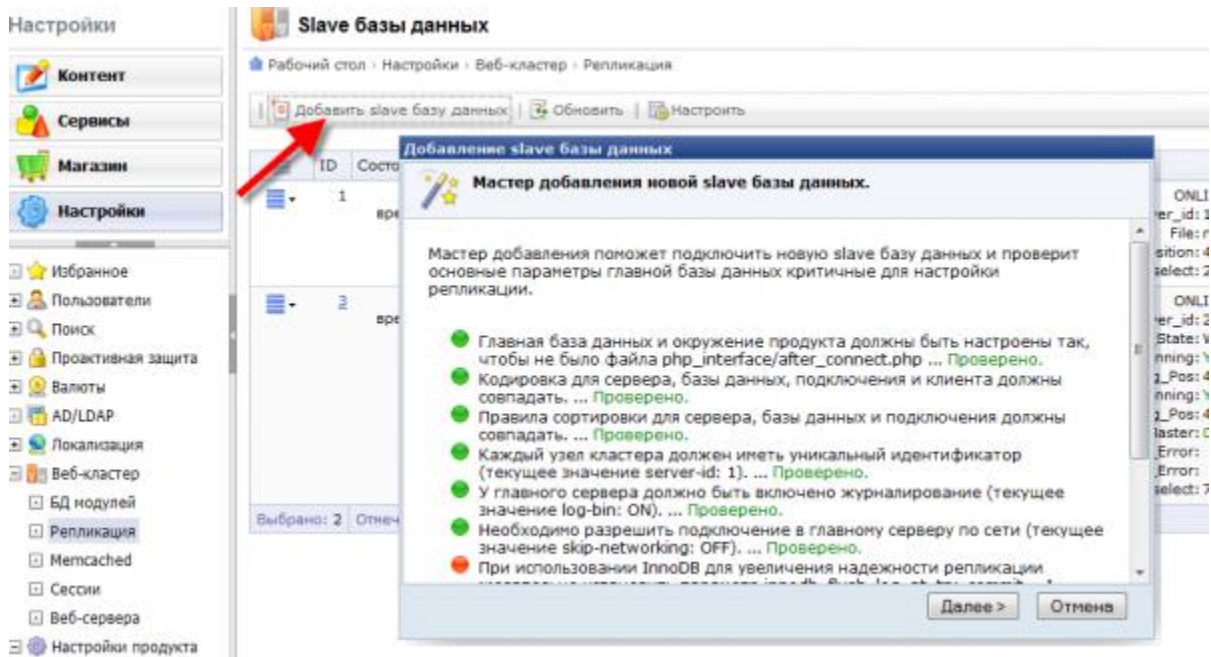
Настройки

Контент

Сервисы

Магазин

Настройки

Избранное
Пользователи
Поиск
Проактивная защита
Валюты
AD/LDAP
Локализация
Веб-кластер
БД модулей
Репликация
Memcached
Сессии
Веб-сервера
Настройки продукта

Slave базы данных

Рабочий стол › Настройки › Веб-кластер › Репликация

Добавить slave базу данных | Обновить | Настроить

ID | Сост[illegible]
1 вре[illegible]
3 вре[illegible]

Выбрано: 2 Отме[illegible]

ONLI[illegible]
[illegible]er_id: 1
File: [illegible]
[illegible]sition: 4
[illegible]elect: 2
ONLI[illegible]
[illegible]er_id: 2
State: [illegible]
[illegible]nning: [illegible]
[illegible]_Pos: 4
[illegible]nning: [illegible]
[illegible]_Pos: 4
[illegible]aster: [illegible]
_Error:
_Error:
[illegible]elect: 7

Добавление slave базы данных

Мастер добавления новой slave базы данных.

Мастер добавления поможет подключить новую slave базу данных и проверит основные параметры главной базы данных критичные для настройки репликации.

Главная база данных и окружение продукта должны быть настроены так, чтобы не было файла php_interface/after_connect.php ... Проверено.
Кодировка для сервера, базы данных, подключения и клиента должны совпадать. ... Проверено.
Правила сортировки для сервера, базы данных и подключения должны совпадать. ... Проверено.
Каждый узел кластера должен иметь уникальный идентификатор (текущее значение server-id: 1). ... Проверено.
У главного сервера должно быть включено журналирование (текущее значение log-bin: ON). ... Проверено.
Необходимо разрешить подключение в главному серверу по сети (текущее значение skip-networking: OFF). ... Проверено.
При использовании InnoDB для увеличения надежности репликации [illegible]

Далее > | Отмена